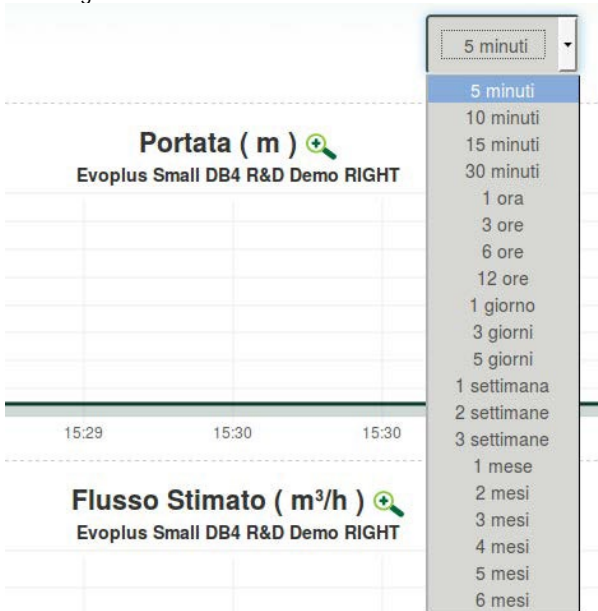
5 minuti

5 minuti
10 minuti
15 minuti
30 minuti
1 ora
3 ore
6 ore
12 ore
1 giorno
3 giorni
5 giorni
1 settimana
2 settimane
3 settimane
1 mese
2 mesi
3 mesi
4 mesi
5 mesi
6 mesi

Portata ( m )
Evoplus Small DB4 R&D Demo RIGHT

15:29 15:30 15:30

Flusso Stimato ( m³/h )
Evoplus Small DB4 R&D Demo RIGHT